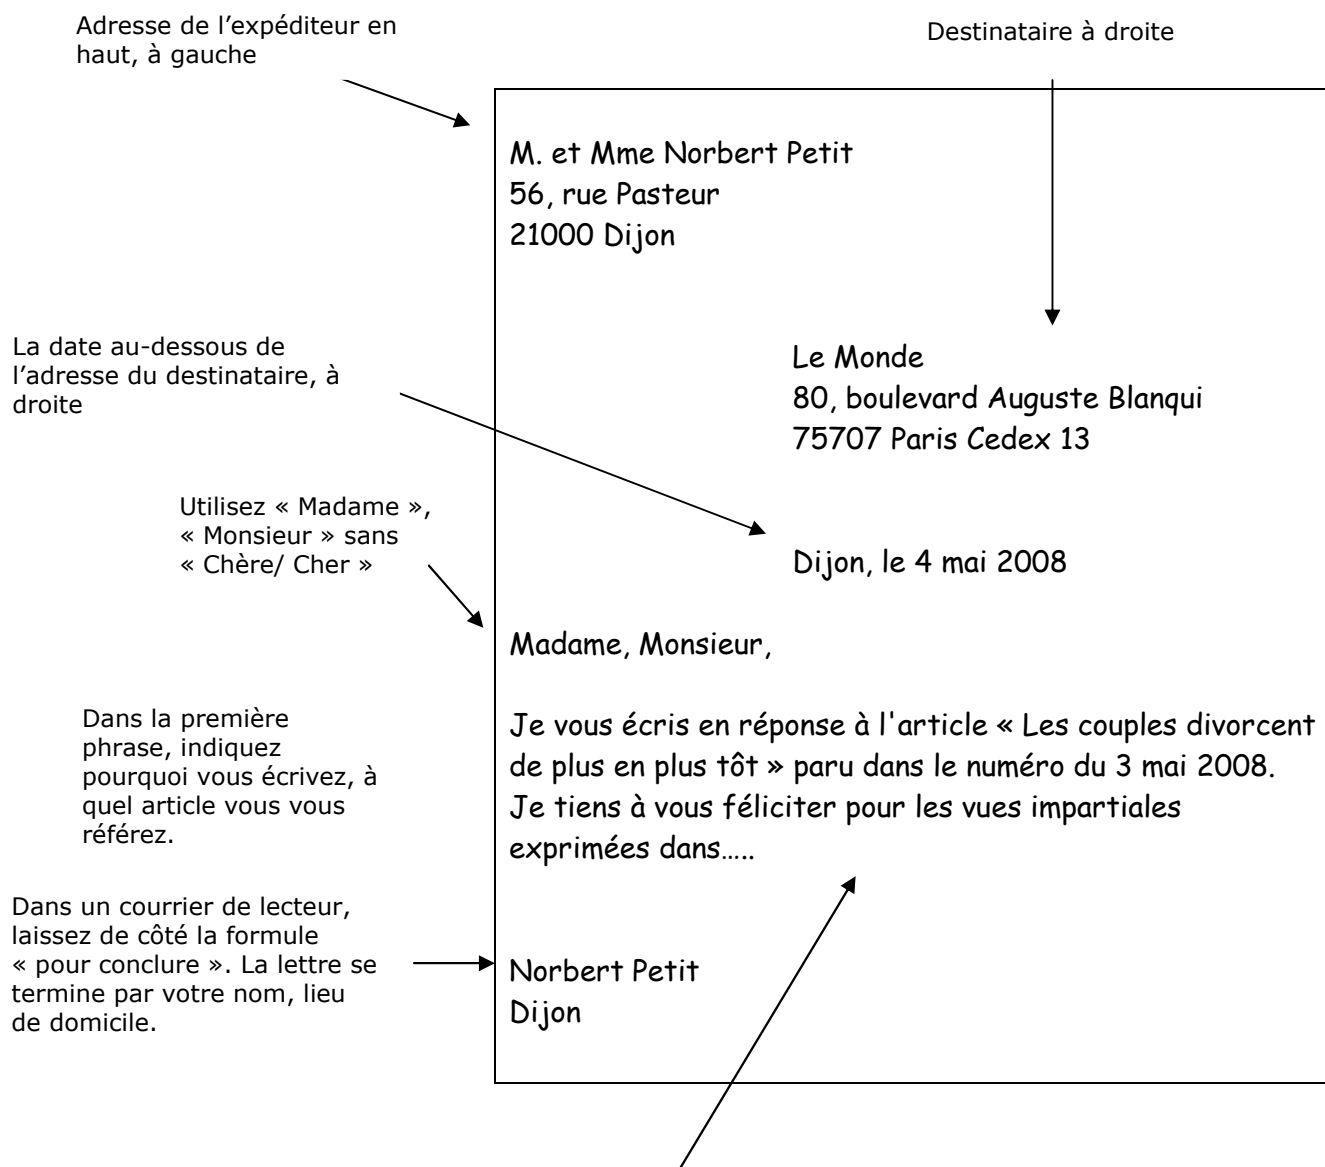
Adresse de l'expéditeur en haut, à gauche

Destinataire à droite

M. et Mme Norbert Petit
56, rue Pasteur
21000 Dijon

La date au-dessous de l'adresse du destinataire, à droite

Le Monde
80, boulevard Auguste Blanqui
75707 Paris Cedex 13

Utilisez « Madame », « Monsieur » sans « Chère/ Cher »

Dijon, le 4 mai 2008

Madame, Monsieur,

Dans la première phrase, indiquez pourquoi vous écrivez, à quel article vous vous référez.

Je vous écris en réponse à l'article « Les couples divorcent de plus en plus tôt » paru dans le numéro du 3 mai 2008. Je tiens à vous féliciter pour les vues impartiales exprimées dans…..

Dans un courrier de lecteur, laissez de côté la formule « pour conclure ». La lettre se termine par votre nom, lieu de domicile.

Norbert Petit
Dijon